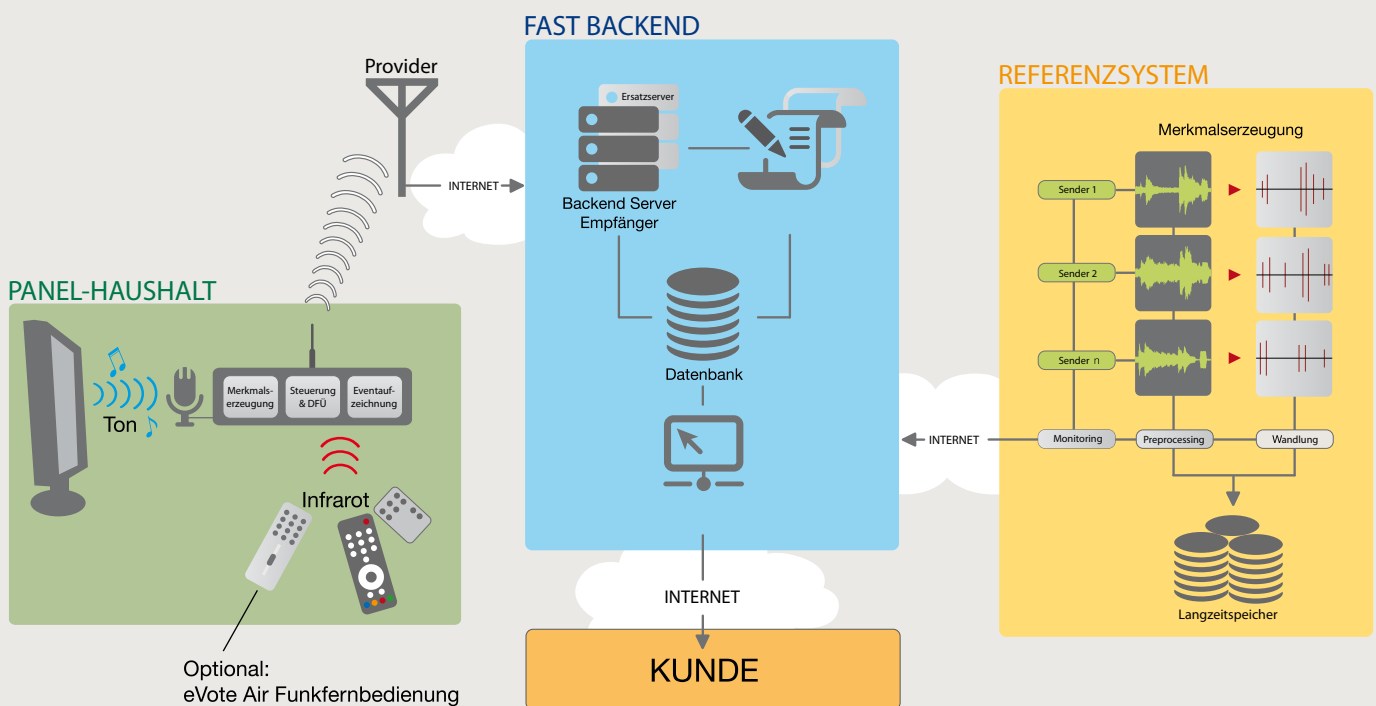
FAST BACKEND

Provider

INTERNET

Ersatzserver

Backend Server
Empfänger

Datenbank

REFERENZSYSTEM

Merkmalserzeugung

Sender 1

Sender 2

Sender n

INTERNET

Monitoring

Preprocessing

Wandlung

Langzeitspeicher

PANEL-HAUSHALT

Ton

Merkmalserzeugung

Steuerung & DFÜ

Eventaufzeichnung

Infrarot

Optional:
eVote Air Funkfernbedienung

INTERNET

KUNDE